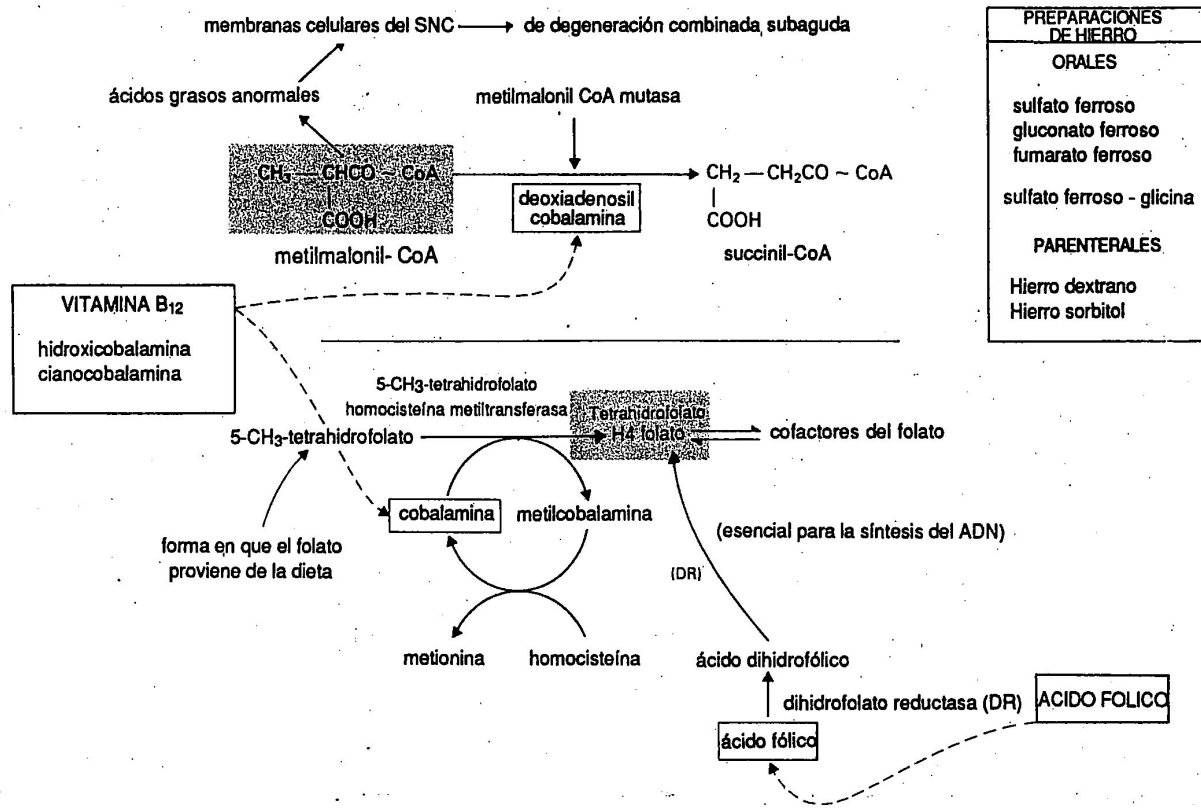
membranas celulares del SNC → de degeneración combinada subaguda

ácidos grasos anormales

metilmalonil CoA mutasa

$CH_3 — CHCO \sim CoA$
|
COOH
metilmalonil- CoA

deoxiadenosil cobalamina

$CH_2 — CH_2CO \sim CoA$
|
COOH
succinil-CoA

PREPARACIONES DE HIERRO
ORALES
sulfato ferroso
gluconato ferroso
fumarato ferroso
sulfato ferroso - glicina
PARENTERALES
Hierro dextrano
Hierro sorbitol

VITAMINA $B_{12}$
hidroxicobalamina
cianocobalamina

5-CH3-tetrahidrofolato
homocisteína metiltransferasa

5-$CH_3$-tetrahidrofolato

Tetrahidrofolato
H4 folato

cofactores del folato

cobalamina

metilcobalamina

(esencial para la síntesis del ADN)

forma en que el folato proviene de la dieta

(DR)

metionina

homocisteína

ácido dihidrofólico

dihidrofolato reductasa (DR)

ACIDO FOLICO

ácido fólico